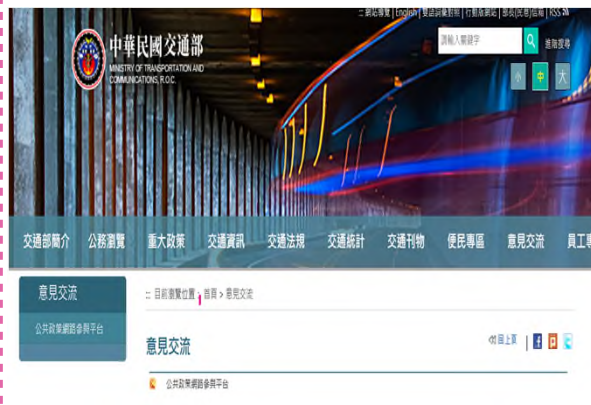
:: 網站導覽 | English | 雙語詞彙對照 | 行動版網站 | 部長民意信箱 | RSS

中華民國交通部
MINISTRY OF TRANSPORTATION AND COMMUNICATIONS, R.O.C.

請輸入關鍵字
進階搜尋

小 中 大

交通部簡介 | 公務瀏覽 | 重大政策 | 交通資訊 | 交通法規 | 交通統計 | 交通刊物 | 便民專區 | 意見交流 | 員工專

意見交流

公共政策網路參與平台

:: 目前瀏覽位置：首頁 > 意見交流

意見交流

回上頁

公共政策網路參與平台